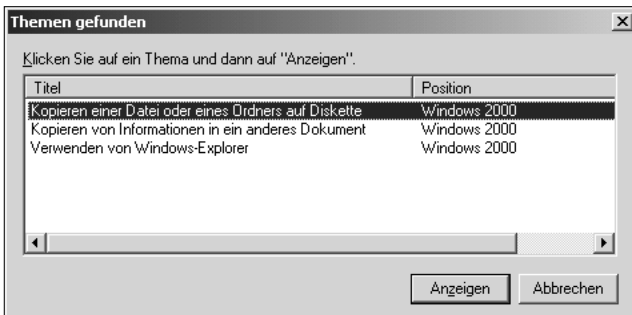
Themen gefunden

Klicken Sie auf ein Thema und dann auf "Anzeigen".

| Titel | Position |
|---|---|
| Kopieren einer Datei oder eines Ordners auf Diskette | Windows 2000 |
| Kopieren von Informationen in ein anderes Dokument | Windows 2000 |
| Verwenden von Windows-Explorer | Windows 2000 |

Anzeigen Abbrechen